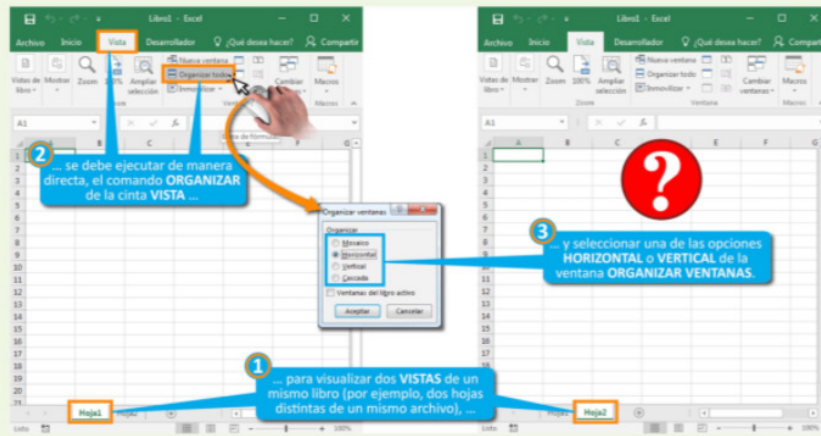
Libro1 - Excel

Archivo Inicio Vista Desarrollador ¿Qué desea hacer? Compartir

Vistas de libro Mostrar Zoom 100% Ampliar selección Nueva ventana Organizar todo Inmovilizar Cambiar ventanas Macros

Zoom Ventana Macros

A1

A B C D E F G

1 2 3 4 5 6 7 8 9 10 11 12 13 14 15 16 17 18 19 20

2 ... se debe ejecutar de manera directa, el comando ORGANIZAR de la cinta VISTA ...

Organizar ventanas

Organizar

Mosaico

Horizontal

Vertical

Cascada

Ventanas del libro activo

Aceptar Cancelar

3 ... y seleccionar una de las opciones HORIZONTAL o VERTICAL de la ventana ORGANIZAR VENTANAS.

Libro1 - Excel

Archivo Inicio Vista Desarrollador ¿Qué desea hacer? Compartir

Vistas de libro Mostrar Zoom 100% Ampliar selección Nueva ventana Organizar todo Inmovilizar Cambiar ventanas Macros

Zoom Ventana Macros

A1

A B C D E F G

1 ... para visualizar dos VISTAS de un mismo libro (por ejemplo, dos hojas distintas de un mismo archivo), ...

Hoja1 Hoja2

Hoja1 Hoja2

Listo 100%

Listo 100%